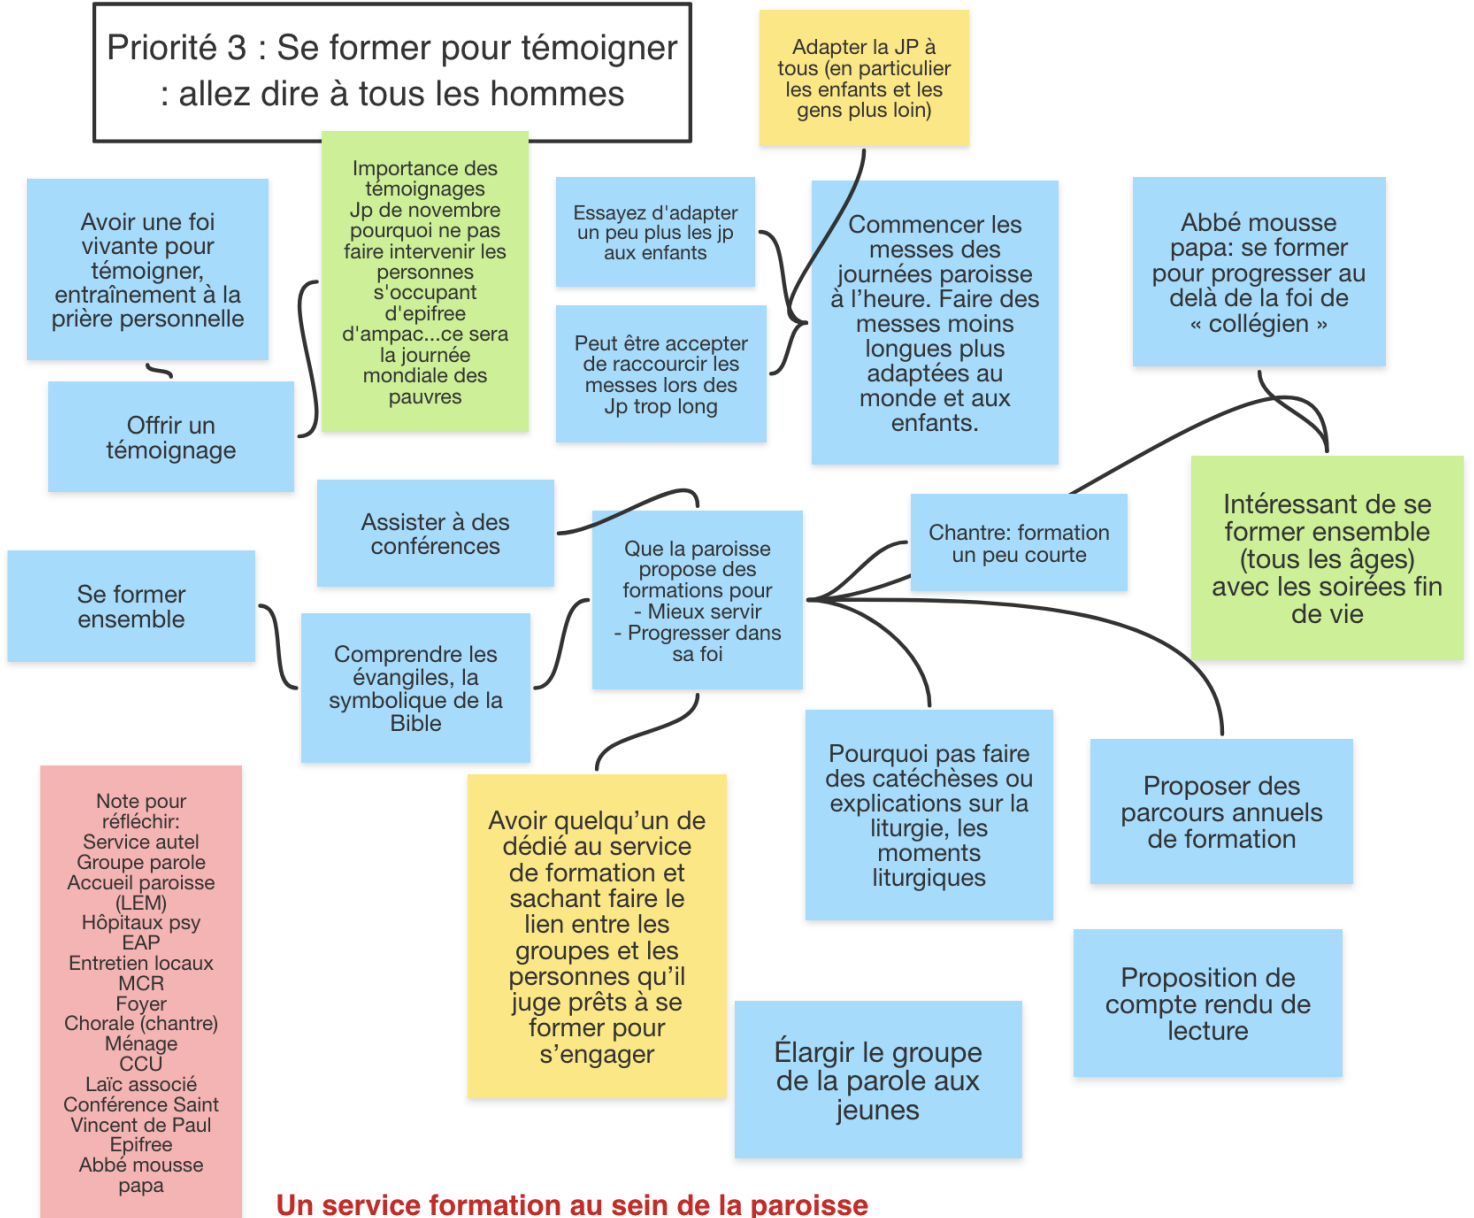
Priorité 3 : Se former pour témoigner : allez dire à tous les hommes

Adapter la JP à tous (en particulier les enfants et les gens plus loin)

Avoir une foi vivante pour témoigner, entraînement à la prière personnelle

Importance des témoignages Jp de novembre pourquoi ne pas faire intervenir les personnes s'occupant d'epifree d'ampac...ce sera la journée mondiale des pauvres

Essayez d'adapter un peu plus les jp aux enfants

Peut être accepter de raccourcir les messes lors des Jp trop long

Commencer les messes des journées paroisse à l'heure. Faire des messes moins longues plus adaptées au monde et aux enfants.

Abbé mousse papa: se former pour progresser au delà de la foi de « collégien »

Offrir un témoignage

Assister à des conférences

Que la paroisse propose des formations pour
- Mieux servir
- Progresser dans sa foi

Chantre: formation un peu courte

Intéressant de se former ensemble (tous les âges) avec les soirées fin de vie

Se former ensemble

Comprendre les évangiles, la symbolique de la Bible

Pourquoi pas faire des catéchèses ou explications sur la liturgie, les moments liturgiques

Proposer des parcours annuels de formation

Note pour réfléchir:
Service autel
Groupe parole
Accueil paroisse (LEM)
Hôpitaux psy
EAP
Entretien locaux
MCR
Foyer
Chorale (chantre)
Ménage
CCU
Laïc associé
Conférence Saint Vincent de Paul
Epifree
Abbé mousse papa

Avoir quelqu'un de dédié au service de formation et sachant faire le lien entre les groupes et les personnes qu'il juge prêts à se former pour s'engager

Élargir le groupe de la parole aux jeunes

Proposition de compte rendu de lecture

Un service formation au sein de la paroisse